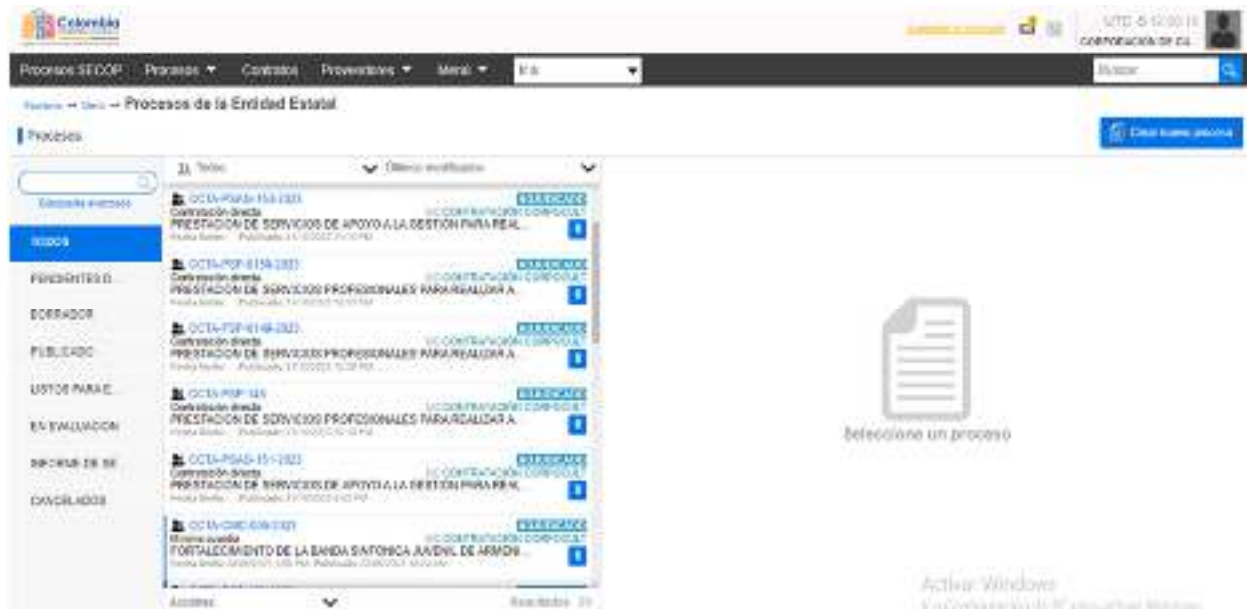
Colombia

UTC -5 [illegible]
CORPORACION DE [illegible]

Procesos SECOP Procesos ▼ Contratos Proveedores ▼ Menú ▼ Ir a

Buscar

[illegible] → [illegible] → Procesos de la Entidad Estatal

Procesos

Crear nuevo proceso

Búsqueda avanzada

TODOS
PENDIENTES D...
BORRADOR
PUBLICADO
LISTOS PARA E...
EN EVALUACION
INFORME DE SE...
CANCELADOS

Todos
Último modificado

CCTA-PSAG-153-2023
Contratación directa
PUBLICADO
UC CONTRATACIÓN CORPOCULT
PRESTACION DE SERVICIOS DE APOYO A LA GESTION PARA REAL...

CCTA-PSP-0159-2023
Contratación directa
PUBLICADO
UC CONTRATACIÓN CORPOCULT
PRESTACION DE SERVICIOS PROFESIONALES PARA REALIZAR A...

CCTA-PSP-0148-2023
Contratación directa
PUBLICADO
UC CONTRATACIÓN CORPOCULT
PRESTACION DE SERVICIOS PROFESIONALES PARA REALIZAR A...

CCTA-PSP-145
Contratación directa
PUBLICADO
UC CONTRATACIÓN CORPOCULT
PRESTACION DE SERVICIOS PROFESIONALES PARA REALIZAR A...

CCTA-PSAG-151-2023
Contratación directa
PUBLICADO
UC CONTRATACIÓN CORPOCULT
PRESTACION DE SERVICIOS DE APOYO A LA GESTION PARA REAL...

CCTA-CMC-006-2023
Mínima cuantía
PUBLICADO
UC CONTRATACIÓN CORPOCULT
FORTALECIMIENTO DE LA BANDA SINFONICA JUVENIL DE ARMENI...

Acciones
Resultados: 20

Seleccione un proceso

Activar Windows
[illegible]